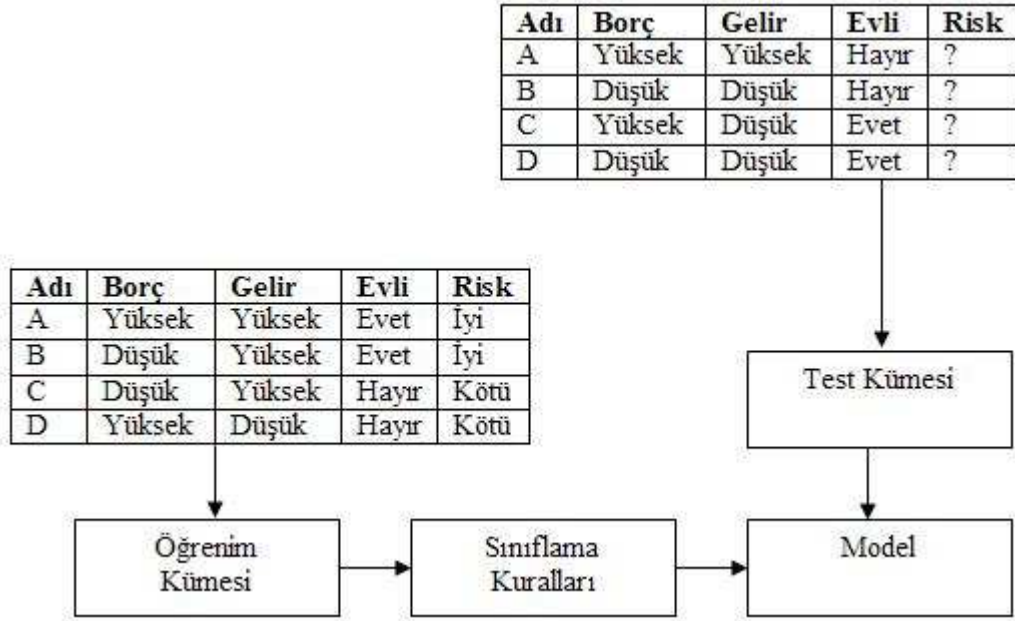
| Adı | Borç | Gelir | Evli | Risk |
|---|---|---|---|---|
| A | Yüksek | Yüksek | Hayır | ? |
| B | Düşük | Düşük | Hayır | ? |
| C | Yüksek | Düşük | Evet | ? |
| D | Düşük | Düşük | Evet | ? |

| Adı | Borç | Gelir | Evli | Risk |
|---|---|---|---|---|
| A | Yüksek | Yüksek | Evet | İyi |
| B | Düşük | Yüksek | Evet | İyi |
| C | Düşük | Yüksek | Hayır | Kötü |
| D | Yüksek | Düşük | Hayır | Kötü |

Test Kümesi

Öğrenim Kümesi

Sınıflama Kuralları

Model